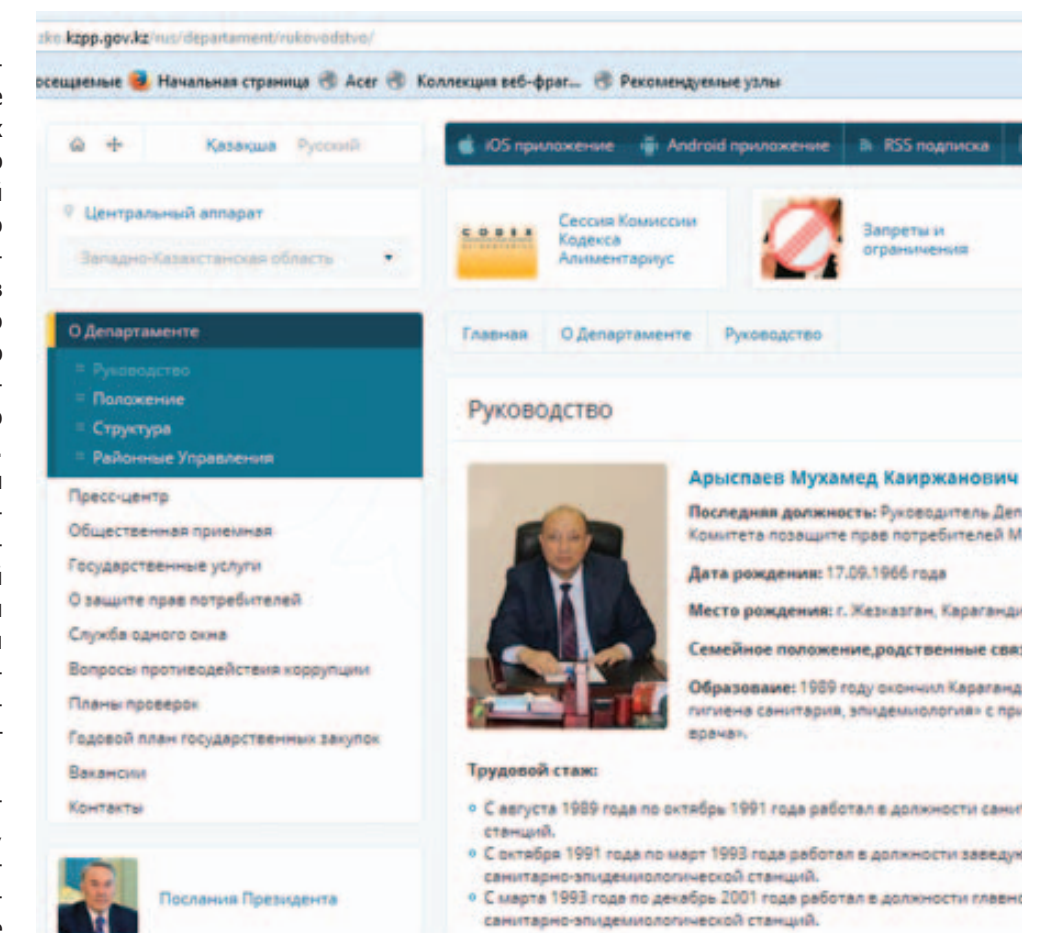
zko.kzpp.gov.kz/rus/departament/rukovodstvo/

осещаемые Начальная страница Acer Коллекция веб-фраг... Рекомендуемые узлы

Қазақша Русский

iOS приложение Android приложение RSS подписка

Центральный аппарат

Западно-Казахстанская область

CODEX

Сессия Комиссии Кодекса Алиментариус

Запреты и ограничения

О Департаменте

Руководство
Положение
Структура
Районные Управления

Главная О Департаменте Руководство

Руководство

Пресс-центр
Общественная приемная
Государственные услуги
О защите прав потребителей
Служба одного окна
Вопросы противодействия коррупции
Планы проверок
Годовой план государственных закупок
Вакансии
Контакты

Арыспаев Мухамед Каиржанович

Последняя должность: Руководитель Деп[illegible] Комитета позащите прав потребителей М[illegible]

Дата рождения: 17.09.1966 года

Место рождения: г. Жезказган, Каранганд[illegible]

Семейное положение,родственные свя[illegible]

Образование: 1989 году окончил Каранганд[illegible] гигиена санитария, эпидемиология» с при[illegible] врача».

Трудовой стаж:

С августа 1989 года по октябрь 1991 года работал в должности сани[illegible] станций.

С октября 1991 года по март 1993 года работал в должности заведу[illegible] санитарно-эпидемиологической станций.

С марта 1993 года по декабрь 2001 года работал в должности главно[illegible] санитарно-эпидемиологической станций.

Послания Президента